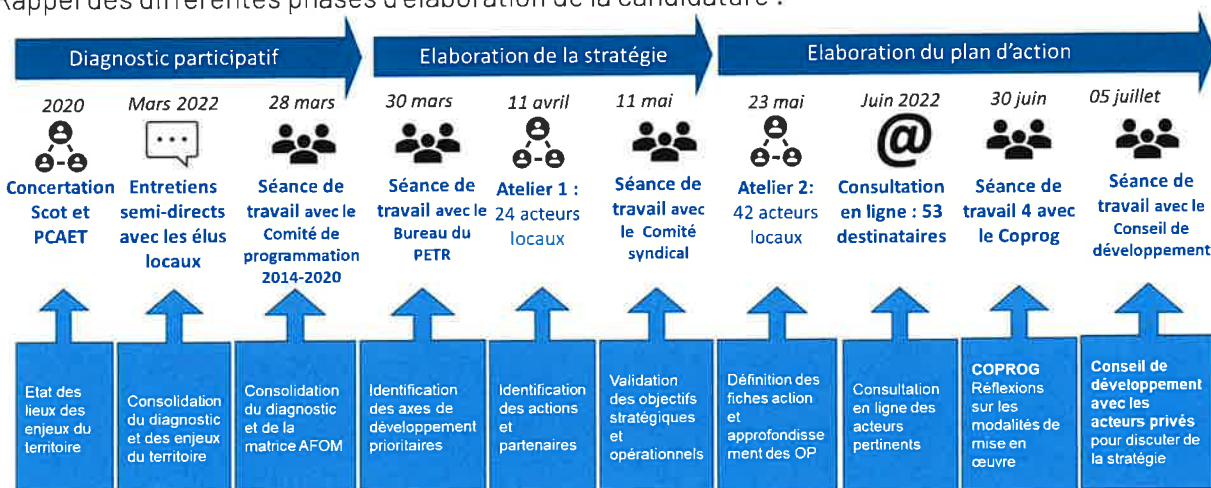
Rappel des différentes phases d'élaboration de la candidature :

Diagnostic participatif

Elaboration de la stratégie

Elaboration du plan d'action

2020
Concertation Scot et PCAET

Mars 2022
Entretiens semi-directs avec les élus locaux

28 mars
Séance de travail avec le Comité de programmation 2014-2020

30 mars
Séance de travail avec le Bureau du PETR

11 avril
Atelier 1 : 24 acteurs locaux

11 mai
Séance de travail avec le Comité syndical

23 mai
Atelier 2: 42 acteurs locaux

Juin 2022
Consultation en ligne : 53 destinataires

30 juin
Séance de travail 4 avec le Coprog

05 juillet
Séance de travail avec le Conseil de développement

Etat des lieux des enjeux du territoire

Consolidation du diagnostic et des enjeux du territoire

Consolidation du diagnostic et de la matrice AFOM

Identification des axes de développement prioritaires

Identification des actions et partenaires

Validation des objectifs stratégiques et opérationnels

Définition des fiches action et approfondissement des OP

Consultation en ligne des acteurs pertinents

COPROG
Réflexions sur les modalités de mise en œuvre

Conseil de développement avec les acteurs privés pour discuter de la stratégie